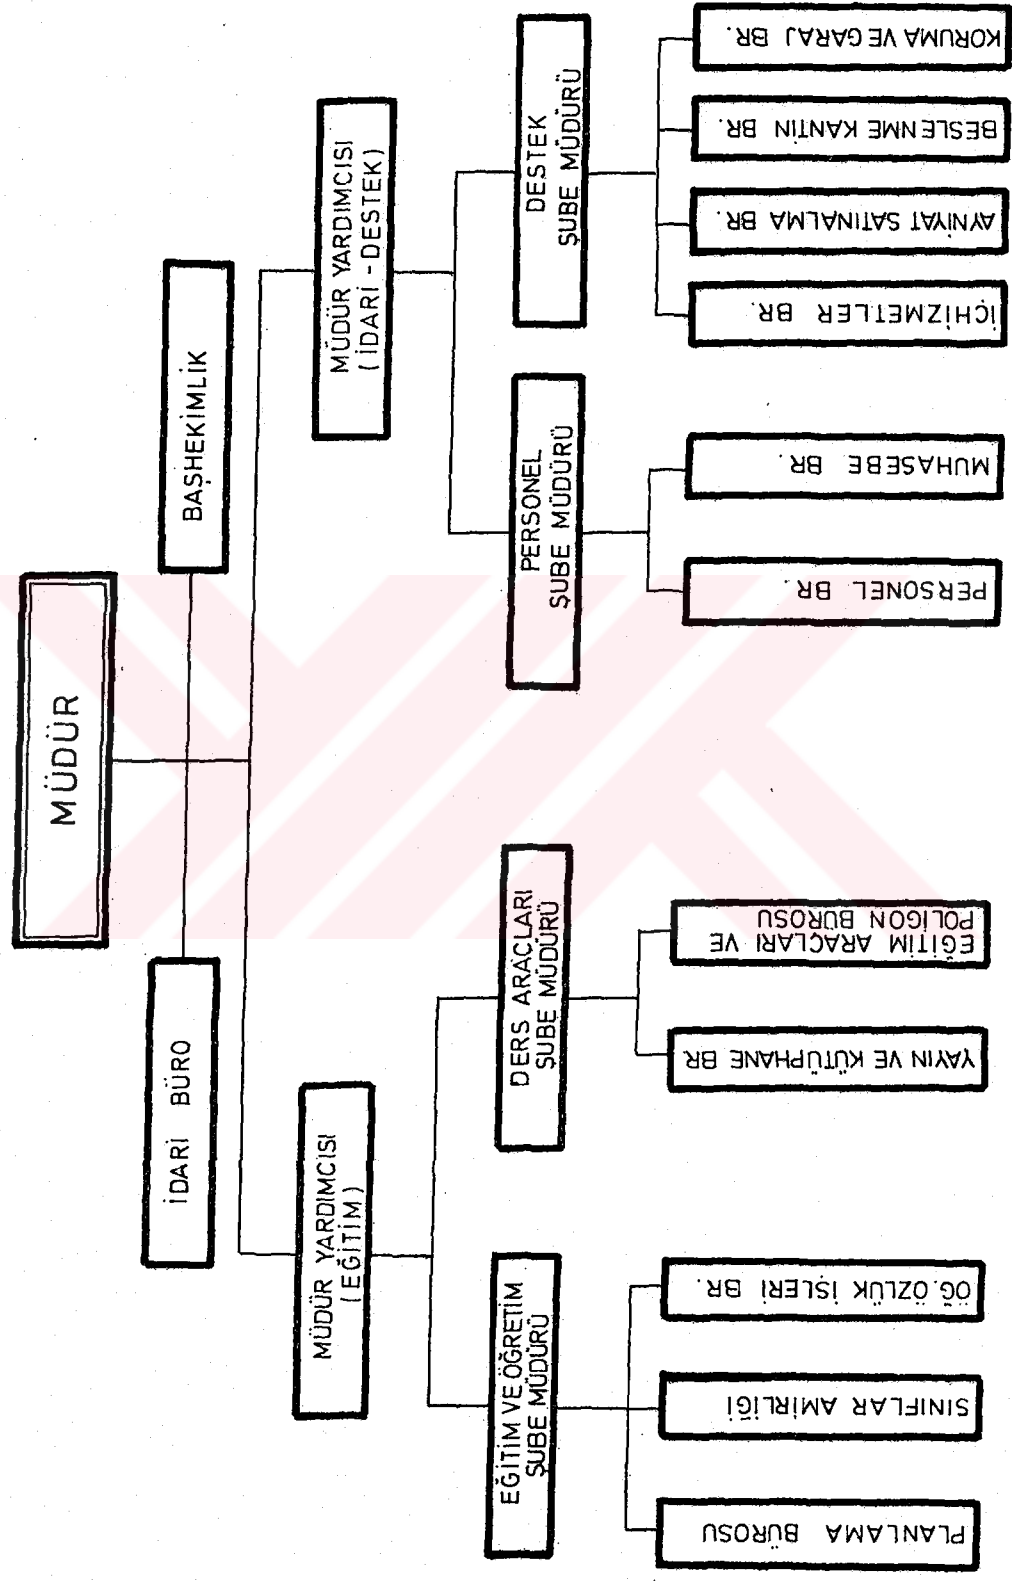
MÜDÜR

BAŞHEKİMLİK

İDARİ BÜRO

MÜDÜR YARDIMCISI (İDARİ - DESTEK)

MÜDÜR YARDIMCISI (EĞİTİM)

DESTEK ŞUBE MÜDÜRÜ

PERSONEL ŞUBE MÜDÜRÜ

DERS ARAÇLARI ŞUBE MÜDÜRÜ

EĞİTİM VE ÖĞRETİM ŞUBE MÜDÜRÜ

KORUMA VE GARAJ BR.

BESLENME KANTİN BR.

AYNİYAT SATINALMA BR.

İÇHİZMETLER BR.

MUHASEBE BR.

PERSONEL BR.

EĞİTİM ARAÇLARI VE POLİGON BÜROSU

YAYIN VE KÜTÜPHANE BR

ÖĞ. ÖZLÜK İŞLERİ BR.

SINIFLAR AMİRLİĞİ

PLANLAMA BÜROSU